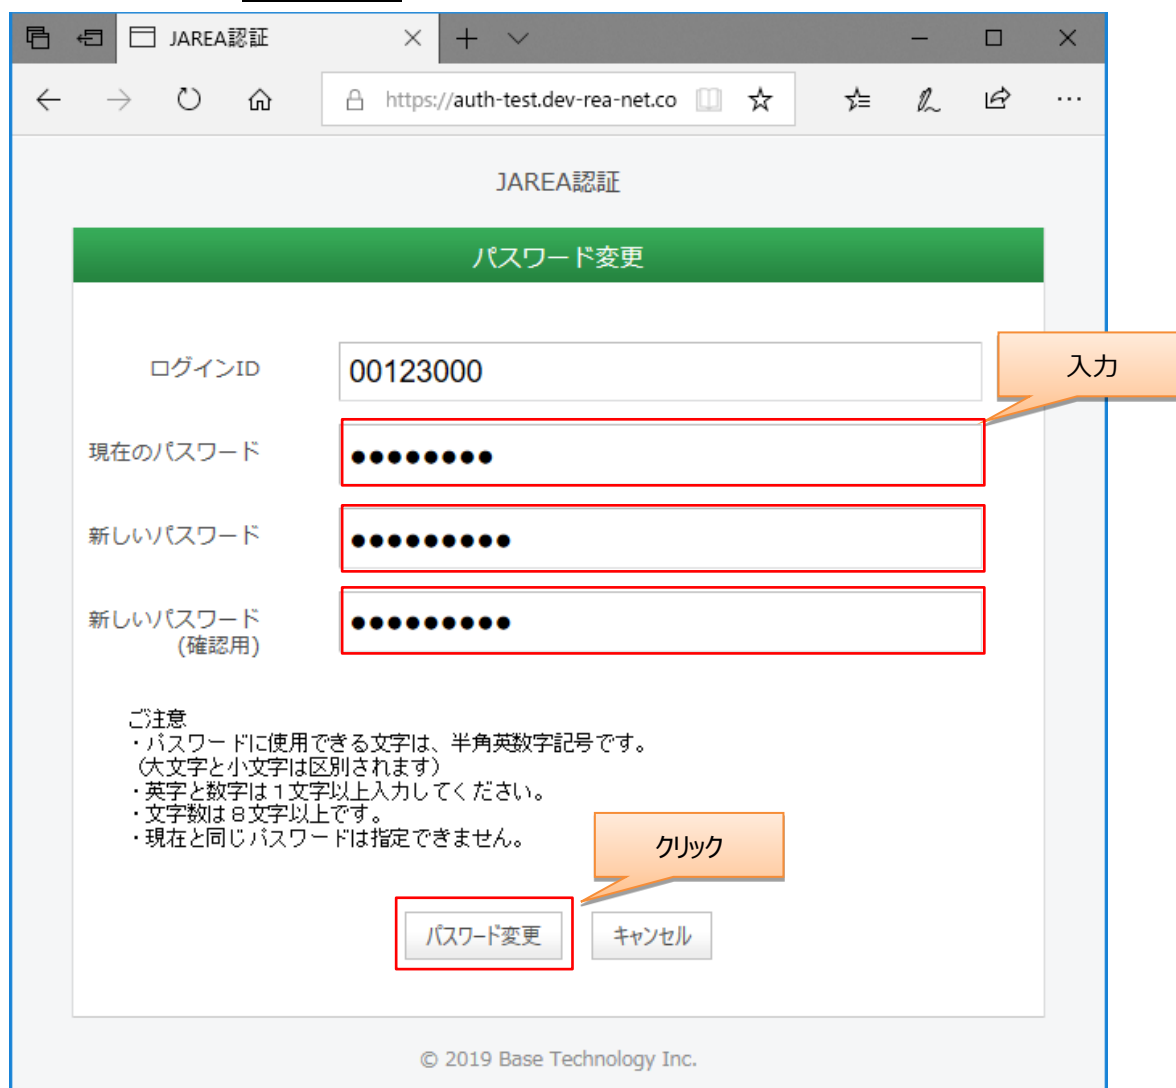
JAREA認証

https://auth-test.dev-rea-net.co

JAREA認証

パスワード変更

ログインID 00123000

入力

現在のパスワード ••••••••

新しいパスワード •••••••••

新しいパスワード (確認用) •••••••••

ご注意
・パスワードに使用できる文字は、半角英数字記号です。
（大文字と小文字は区別されます）
・英字と数字は１文字以上入力してください。
・文字数は８文字以上です。
・現在と同じパスワードは指定できません。

クリック

パスワード変更 キャンセル

© 2019 Base Technology Inc.